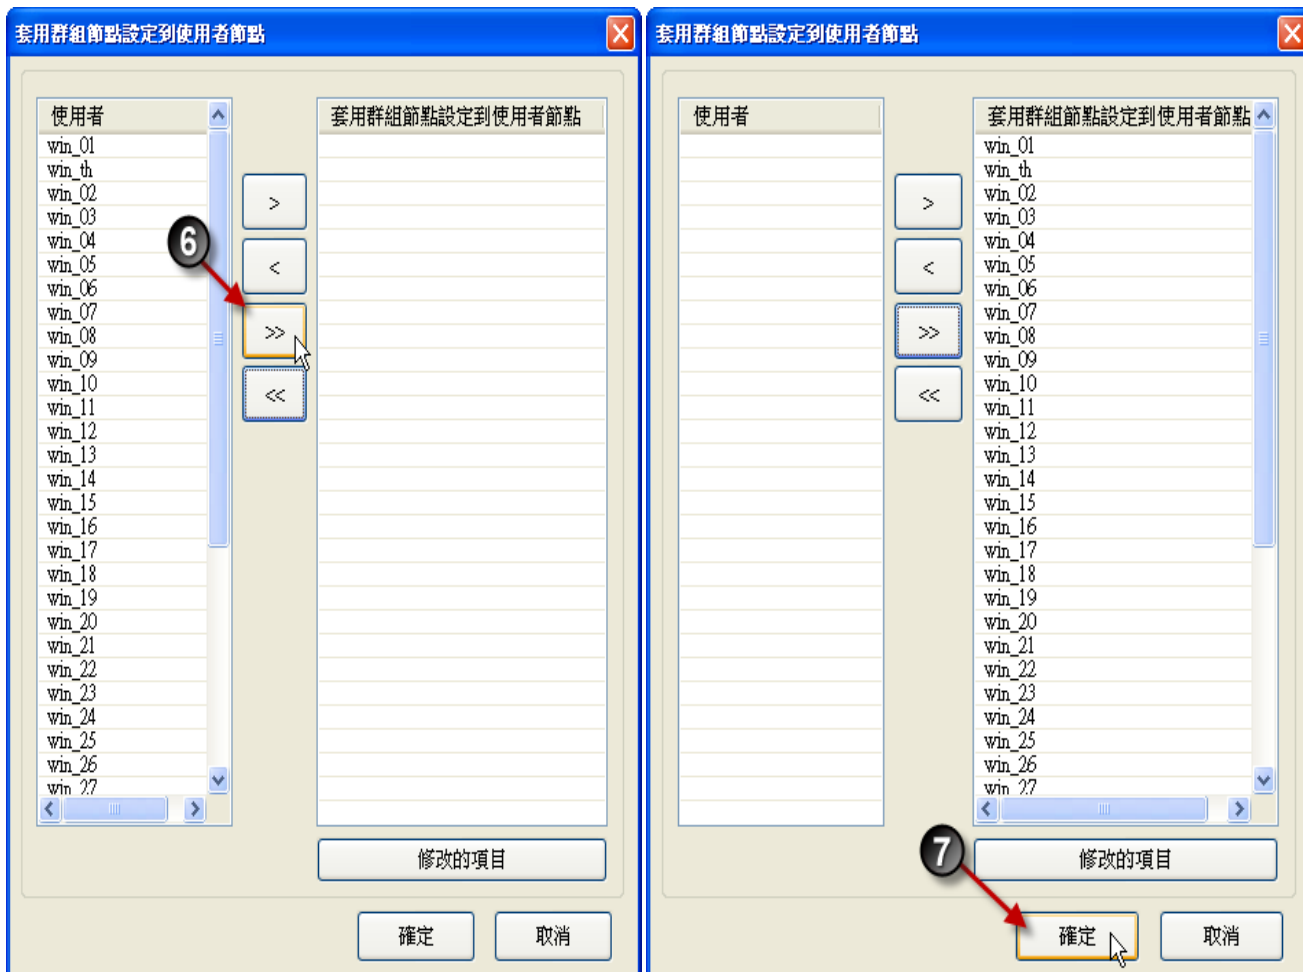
套用群組節點設定到使用者節點

使用者

win_01
win_th
win_02
win_03
win_04
win_05
win_06
win_07
win_08
win_09
win_10
win_11
win_12
win_13
win_14
win_15
win_16
win_17
win_18
win_19
win_20
win_21
win_22
win_23
win_24
win_25
win_26
win_27

>
<
>>
<<

6

套用群組節點設定到使用者節點

修改的項目

確定
取消

套用群組節點設定到使用者節點

使用者

>
<
>>
<<

套用群組節點設定到使用者節點

win_01
win_th
win_02
win_03
win_04
win_05
win_06
win_07
win_08
win_09
win_10
win_11
win_12
win_13
win_14
win_15
win_16
win_17
win_18
win_19
win_20
win_21
win_22
win_23
win_24
win_25
win_26
win_27

7

修改的項目

確定
取消